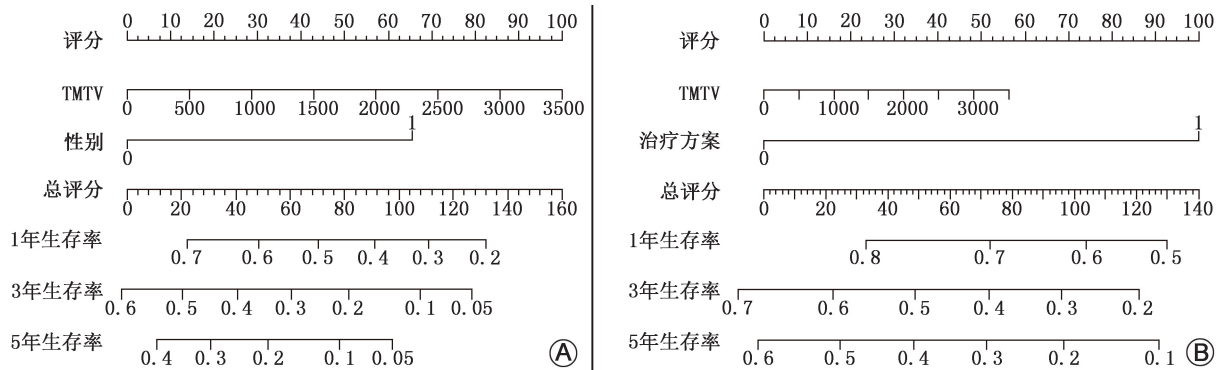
评分 0 10 20 30 40 50 60 70 80 90 100

TMTV 0 500 1000 1500 2000 2500 3000 3500

性别 0 1

总评分 0 20 40 60 80 100 120 140 160

1年生存率 0.7 0.6 0.5 0.4 0.3 0.2

3年生存率 0.6 0.5 0.4 0.3 0.2 0.1 0.05

5年生存率 0.4 0.3 0.2 0.1 0.05

Ⓐ

评分 0 10 20 30 40 50 60 70 80 90 100

TMTV 0 1000 2000 3000

治疗方案 0 1

总评分 0 20 40 60 80 100 120 140

1年生存率 0.8 0.7 0.6 0.5

3年生存率 0.7 0.6 0.5 0.4 0.3 0.2

5年生存率 0.6 0.5 0.4 0.3 0.2 0.1

Ⓑ